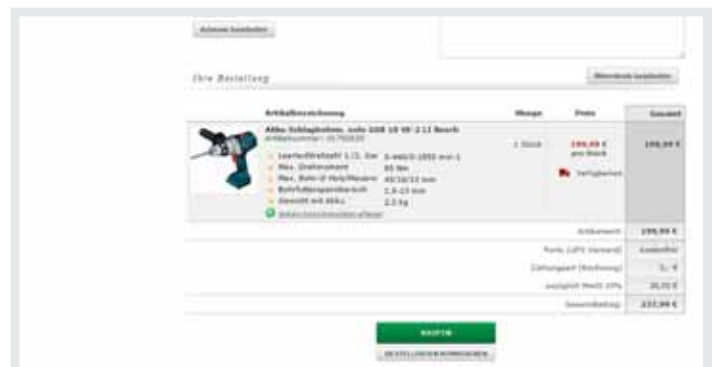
Adresse bearbeiten

Ihre Bestellung

Warenkorb bearbeiten

| Artikelbezeichnung | Menge | Preis | Gesamt |
|---|---|---|---|
| Akku-Schlagbohrm. solo GSB 18 VE-2-LI Bosch Artikelnummer: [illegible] Leerlaufdrehzahl 1./2. Gan 0-480/0-1850 min-1 Max. Drehmoment 80 Nm Max. Bohr-Ø Holz/Mauerw 40/16/13 mm Bohrfutterspannbereich 1,5-13 mm Gewicht mit Akku 2,5 kg Details/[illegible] | 1 Stück | 199,00 € pro Stück Verfügbar | 199,00 € |
| | | Artikelwert: | 199,00 € |
| | | Porto (UPS Standard) | kostenfrei |
| | | Zahlungsart (Rechnung) | 0,- € |
| | | zzgl. MwSt. 19% | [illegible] € |
| | | Gesamtbetrag: | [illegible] € |

KAUFEN

BESTELLUNG ABBRECHEN